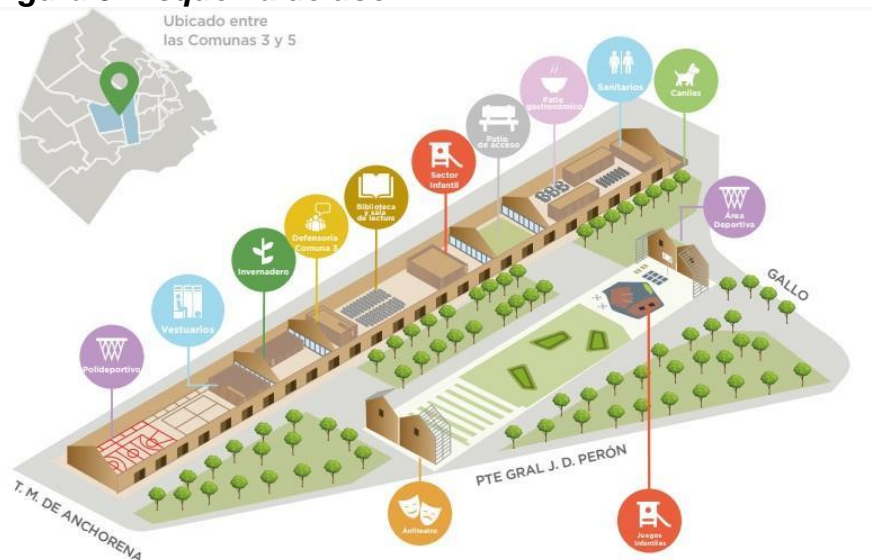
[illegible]

Ubicado entre las Comunas 3 y 5

Patio gastronómico

Sanitarios

Caniles

Patio de acceso

Sector infantil

Biblioteca y sala de lectura

Área Deportiva

Defensoría Comuna 3

Invernadero

GALLO

Vestuarios

Polideportivo

PTE GRAL J. D. PERÓN

T. M. DE ANCHORENA

Anfiteatro

Juegos infantiles